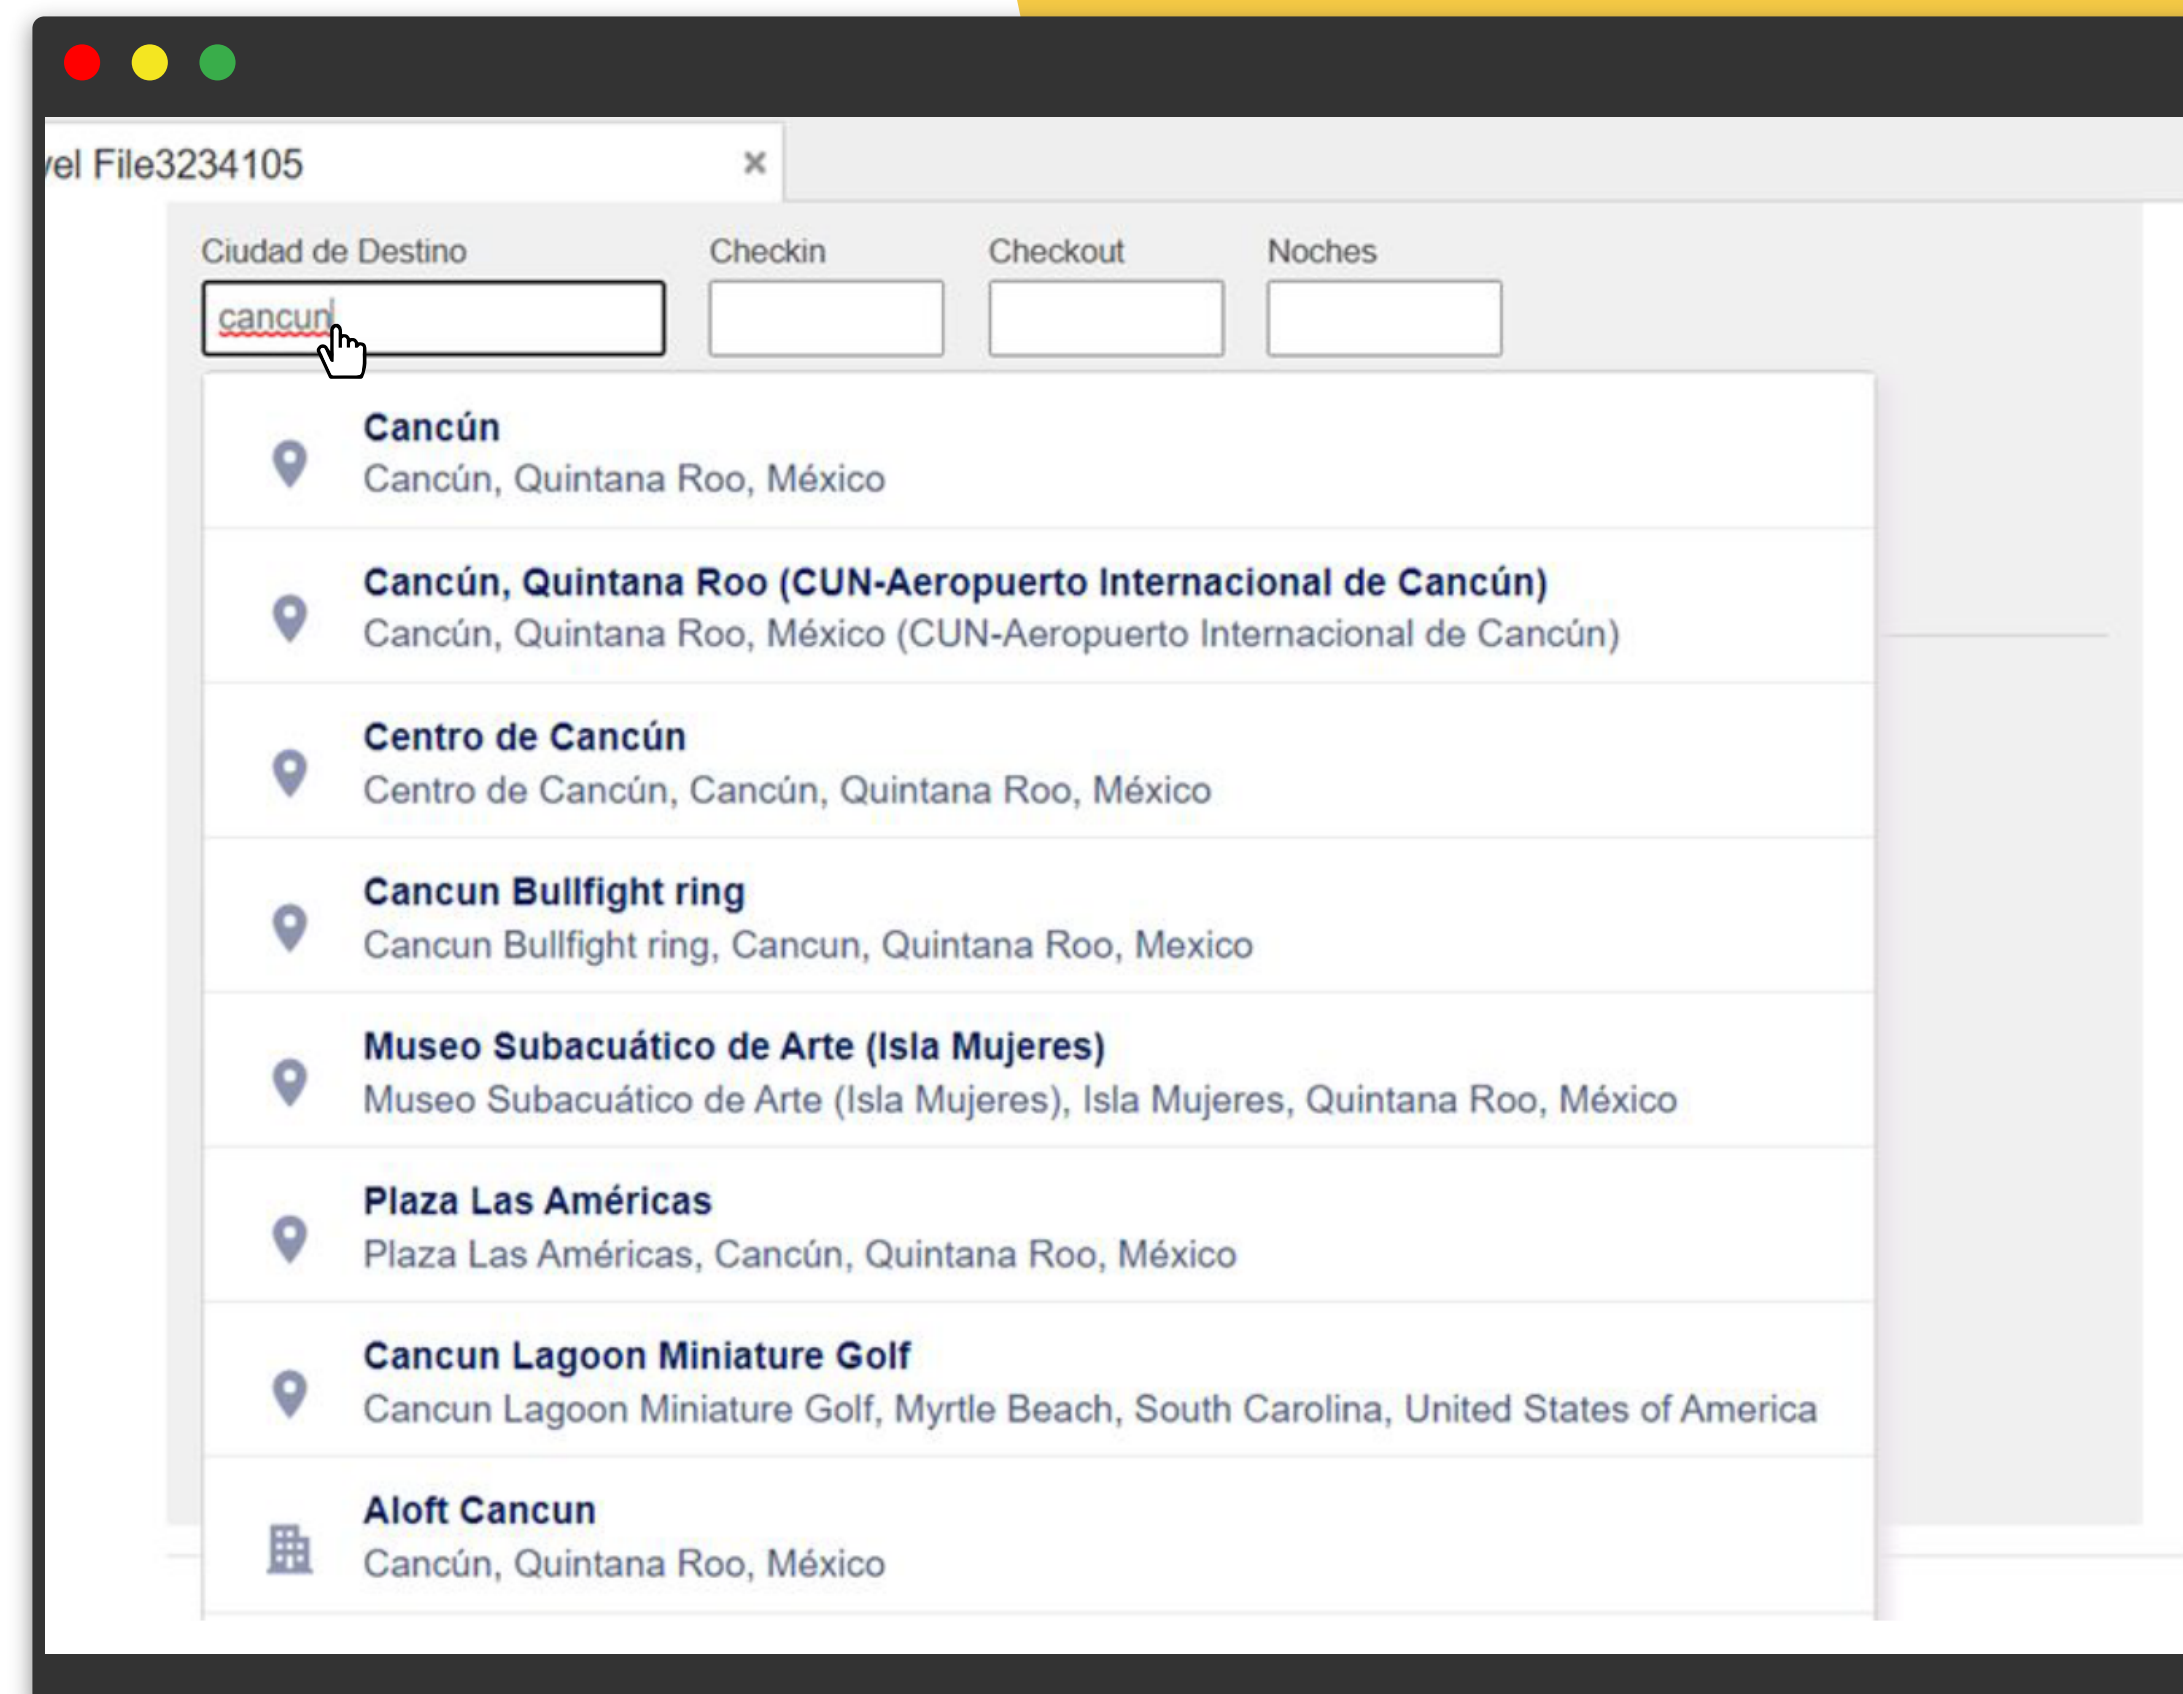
vel File3234105 ×

Ciudad de Destino
cancun

Checkin

Checkout

Noches

Cancún
Cancún, Quintana Roo, México

Cancún, Quintana Roo (CUN-Aeropuerto Internacional de Cancún)
Cancún, Quintana Roo, México (CUN-Aeropuerto Internacional de Cancún)

Centro de Cancún
Centro de Cancún, Cancún, Quintana Roo, México

Cancun Bullfight ring
Cancun Bullfight ring, Cancun, Quintana Roo, Mexico

Museo Subacuático de Arte (Isla Mujeres)
Museo Subacuático de Arte (Isla Mujeres), Isla Mujeres, Quintana Roo, México

Plaza Las Américas
Plaza Las Américas, Cancún, Quintana Roo, México

Cancun Lagoon Miniature Golf
Cancun Lagoon Miniature Golf, Myrtle Beach, South Carolina, United States of America

Aloft Cancun
Cancún, Quintana Roo, México